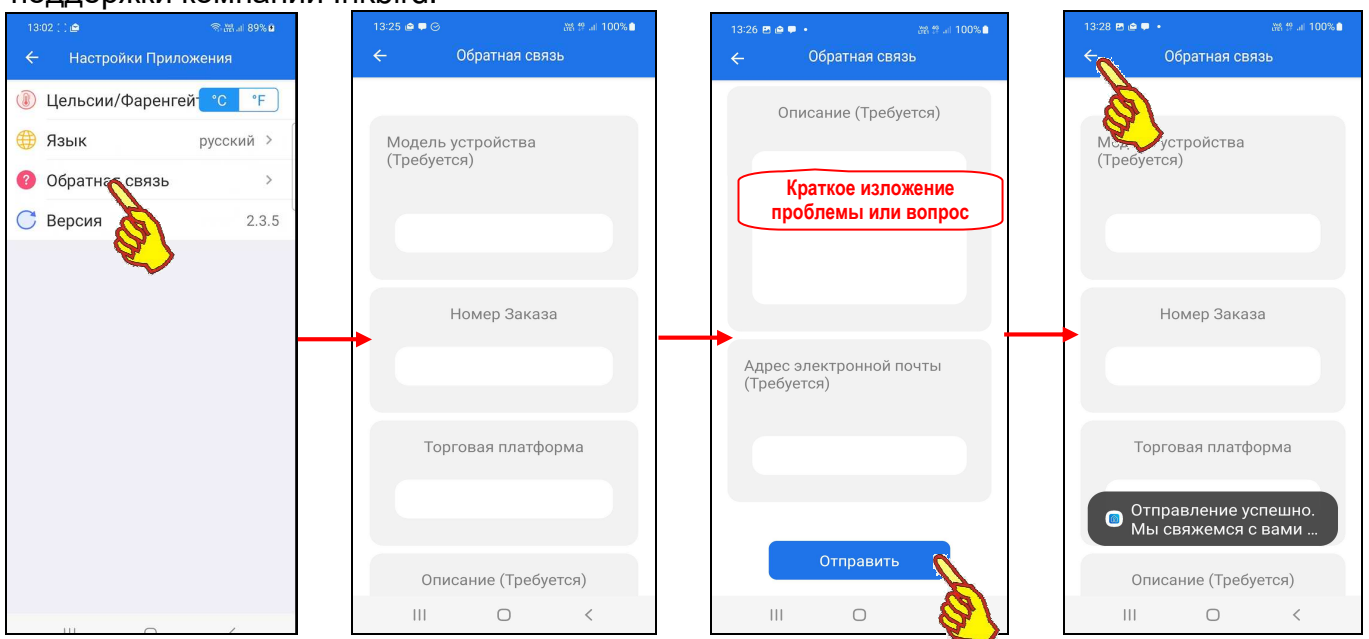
поддержки компании Inkbird.

13:02 89%

Настройки Приложения

Цельсии/Фаренгейт °C °F

Язык русский

Обратная связь

Версия 2.3.5

13:25 100%

Обратная связь

Модель устройства (Требуется)

Номер Заказа

Торговая платформа

Описание (Требуется)

13:26 100%

Обратная связь

Описание (Требуется)

Краткое изложение проблемы или вопрос

Адрес электронной почты (Требуется)

Отправить

13:28 100%

Обратная связь

Модель устройства (Требуется)

Номер Заказа

Торговая платформа

Отправление успешно. Мы свяжемся с вами ...

Описание (Требуется)